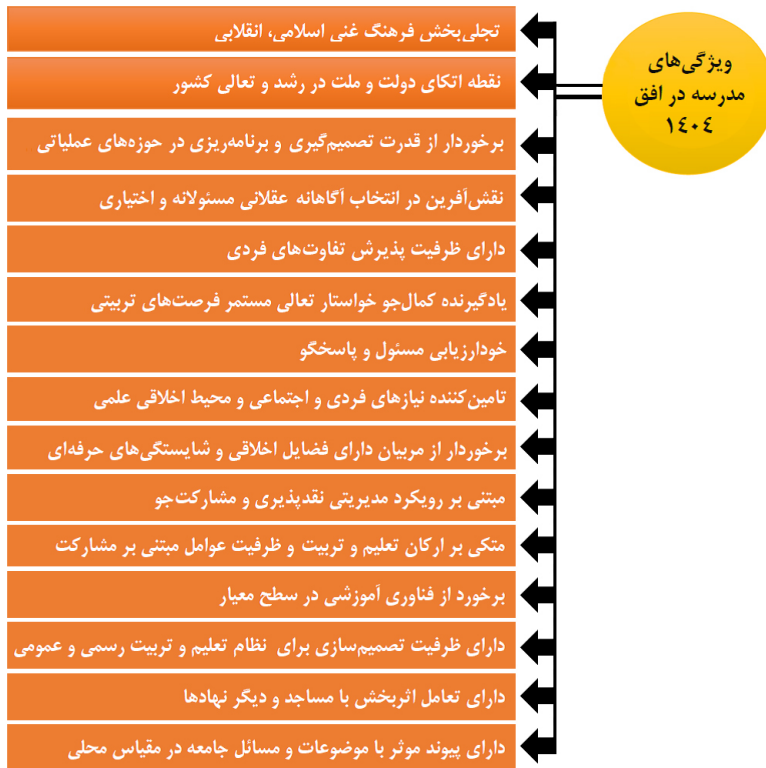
ویژگی‌های مدرسه در افق ۱۴۰۴

تجلی‌بخش فرهنگ غنی اسلامی، انقلابی

نقطه اتکای دولت و ملت در رشد و تعالی کشور

برخوردار از قدرت تصمیم‌گیری و برنامه‌ریزی در حوزه‌های عملیاتی

نقش‌آفرین در انتخاب آگاهانه عقلانی مسئولانه و اختیاری

دارای ظرفیت پذیرش تفاوت‌های فردی

یادگیرنده کمال‌جو خواستار تعالی مستمر فرصت‌های تربیتی

خودارزیابی مسئول و پاسخگو

تامین‌کننده نیازهای فردی و اجتماعی و محیط اخلاقی علمی

برخوردار از مربیان دارای فضایل اخلاقی و شایستگی‌های حرفه‌ای

مبتنی بر رویکرد مدیریتی نقدپذیری و مشارکت‌جو

متکی بر ارکان تعلیم و تربیت و ظرفیت عوامل مبتنی بر مشارکت

برخورد از فناوری آموزشی در سطح معیار

دارای ظرفیت تصمیم‌سازی برای نظام تعلیم و تربیت رسمی و عمومی

دارای تعامل اثربخش با مساجد و دیگر نهادها

دارای پیوند موثر با موضوعات و مسائل جامعه در مقیاس محلی